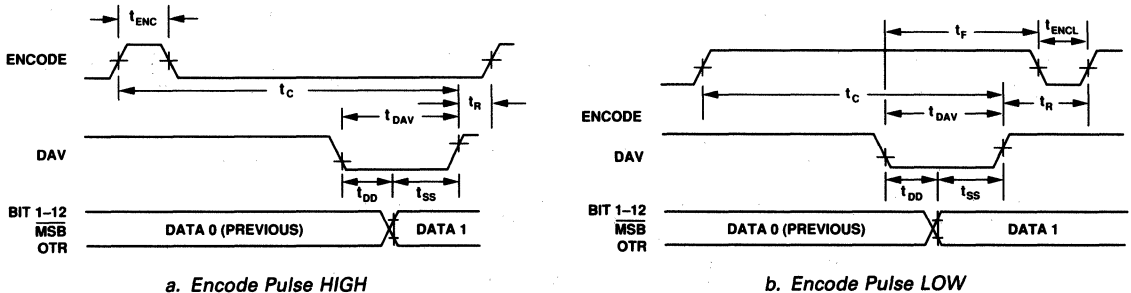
$t_{ENC}$

ENCODE

$t_C$

$t_{DAV}$

$t_R$

DAV

$t_{DD}$ $t_{SS}$

BIT 1–12
$\overline{MSB}$
OTR

DATA 0 (PREVIOUS)

DATA 1

a. Encode Pulse HIGH

$t_F$

$t_{ENCL}$

$t_C$

$t_{DAV}$

$t_R$

ENCODE

DAV

$t_{DD}$ $t_{SS}$

BIT 1–12
$\overline{MSB}$
OTR

DATA 0 (PREVIOUS)

DATA 1

b. Encode Pulse LOW